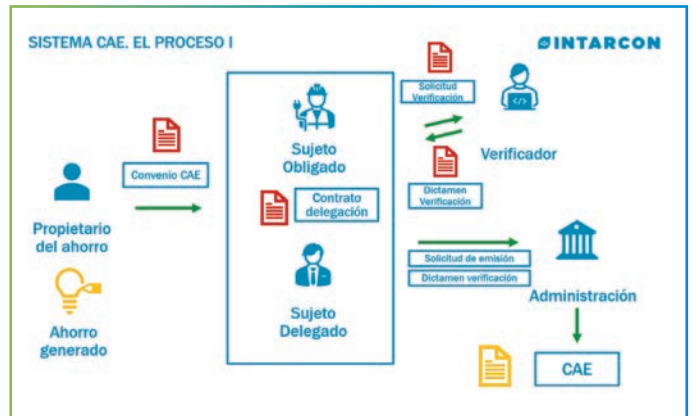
SISTEMA CAE. EL PROCESO I

INTARCON

Convenio CAE

Propietario del ahorro

Ahorro generado

Sujeto Obligado

Contrato delegación

Sujeto Delegado

Solicitud Verificación

Verificador

Dictamen Verificación

Solicitud de emisión

Dictamen verificación

Administración

CAE